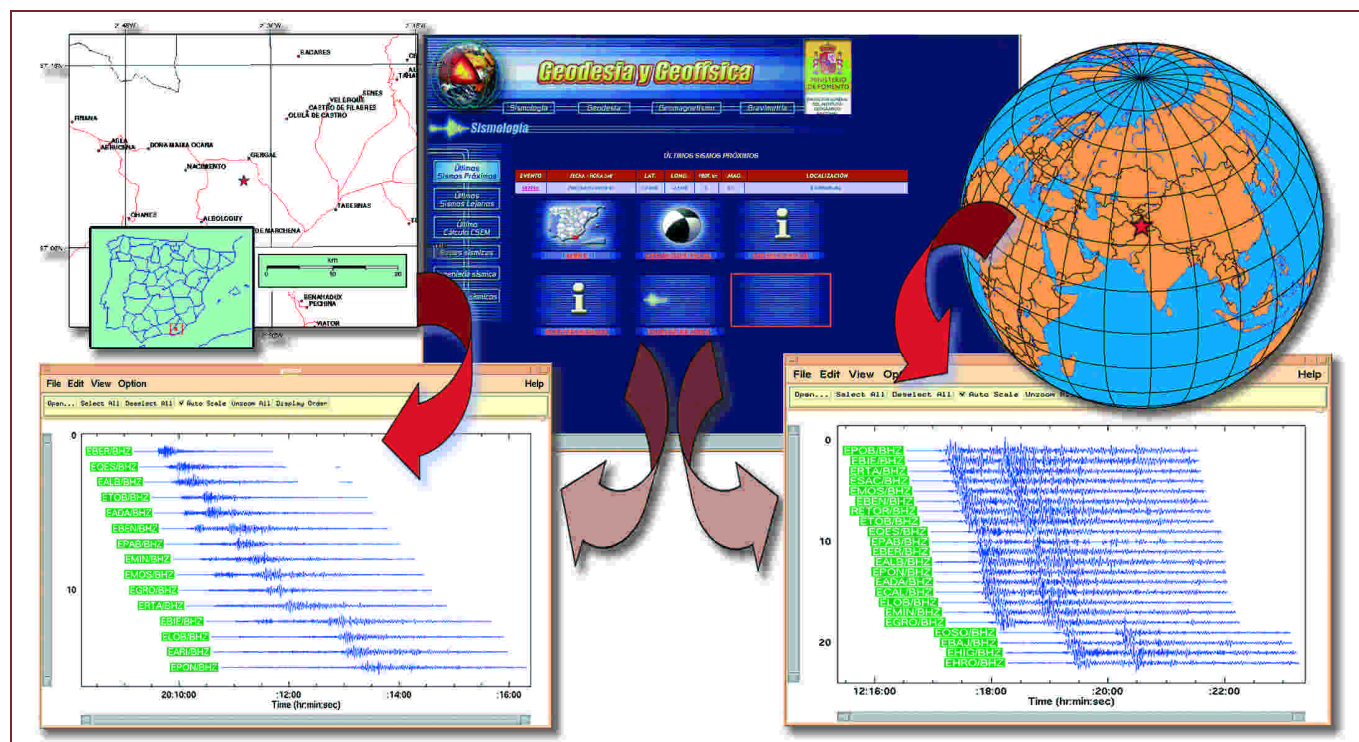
2°40'W
2°30'W
37°10'N
37°00'N
BACARES
SENES
VELEFIQUE
TAHAL
CASTRO DE FILABRES
OLULA DE CASTRO
FIÑANA
ABLA
ABRUCENA
DOÑA MARIA OCAÑA
NACIMIENTO
GERGAL
OHANES
ALBOLODUY
TABERNAS
ALHAMA DE MARCHENA
km
0
10
20
BENAHADUX
PECHINA
VIATOR
2°30'W

Geodesia y Geofísica
MINISTERIO DE FOMENTO
Sismología
Geodesia
Geomagnetismo
Gravimetría
Sismología
Últimos Sismos Próximos
Últimos Sismos Lejanos
Último Cálculo CSEM
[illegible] sísmicas
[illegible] sísmica
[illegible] sísmicos
ÚLTIMOS SISMOS PRÓXIMOS
EVENTO
FECHA - HORA GMT
LAT.
LONG.
PROF.
MAG.
LOCALIZACIÓN

File Edit View Option
Help
Open...
Select All
Deselect All
Auto Scale
Unzoom All
Display Order
0
10
EBER/BHZ
EQES/BHZ
EALB/BHZ
ETOB/BHZ
EADA/BHZ
EBEN/BHZ
EPAB/BHZ
EMIN/BHZ
EMOS/BHZ
EGRO/BHZ
ERTA/BHZ
EBIE/BHZ
ELOB/BHZ
EARI/BHZ
EPON/BHZ
20:10:00
:12:00
:14:00
:16:00
Time (hr:min:sec)

File Edit View Op
Help
Open...
Select All
Deselect All
Auto Scale
Unzoom A
0
10
20
EPOB/BHZ
EBIE/BHZ
ERTA/BHZ
ESAC/BHZ
EMOS/BHZ
EBEN/BHZ
RETOR/BHZ
ETOB/BHZ
EQES/BHZ
EPAB/BHZ
EBER/BHZ
EALB/BHZ
EPON/BHZ
EADA/BHZ
ECAL/BHZ
ELOB/BHZ
EMIN/BHZ
EGRO/BHZ
EOSO/BHZ
EBAJ/BHZ
EHIG/BHZ
EHRO/BHZ
12:16:00
:18:00
:20:00
:22:00
Time (hr:min:sec)